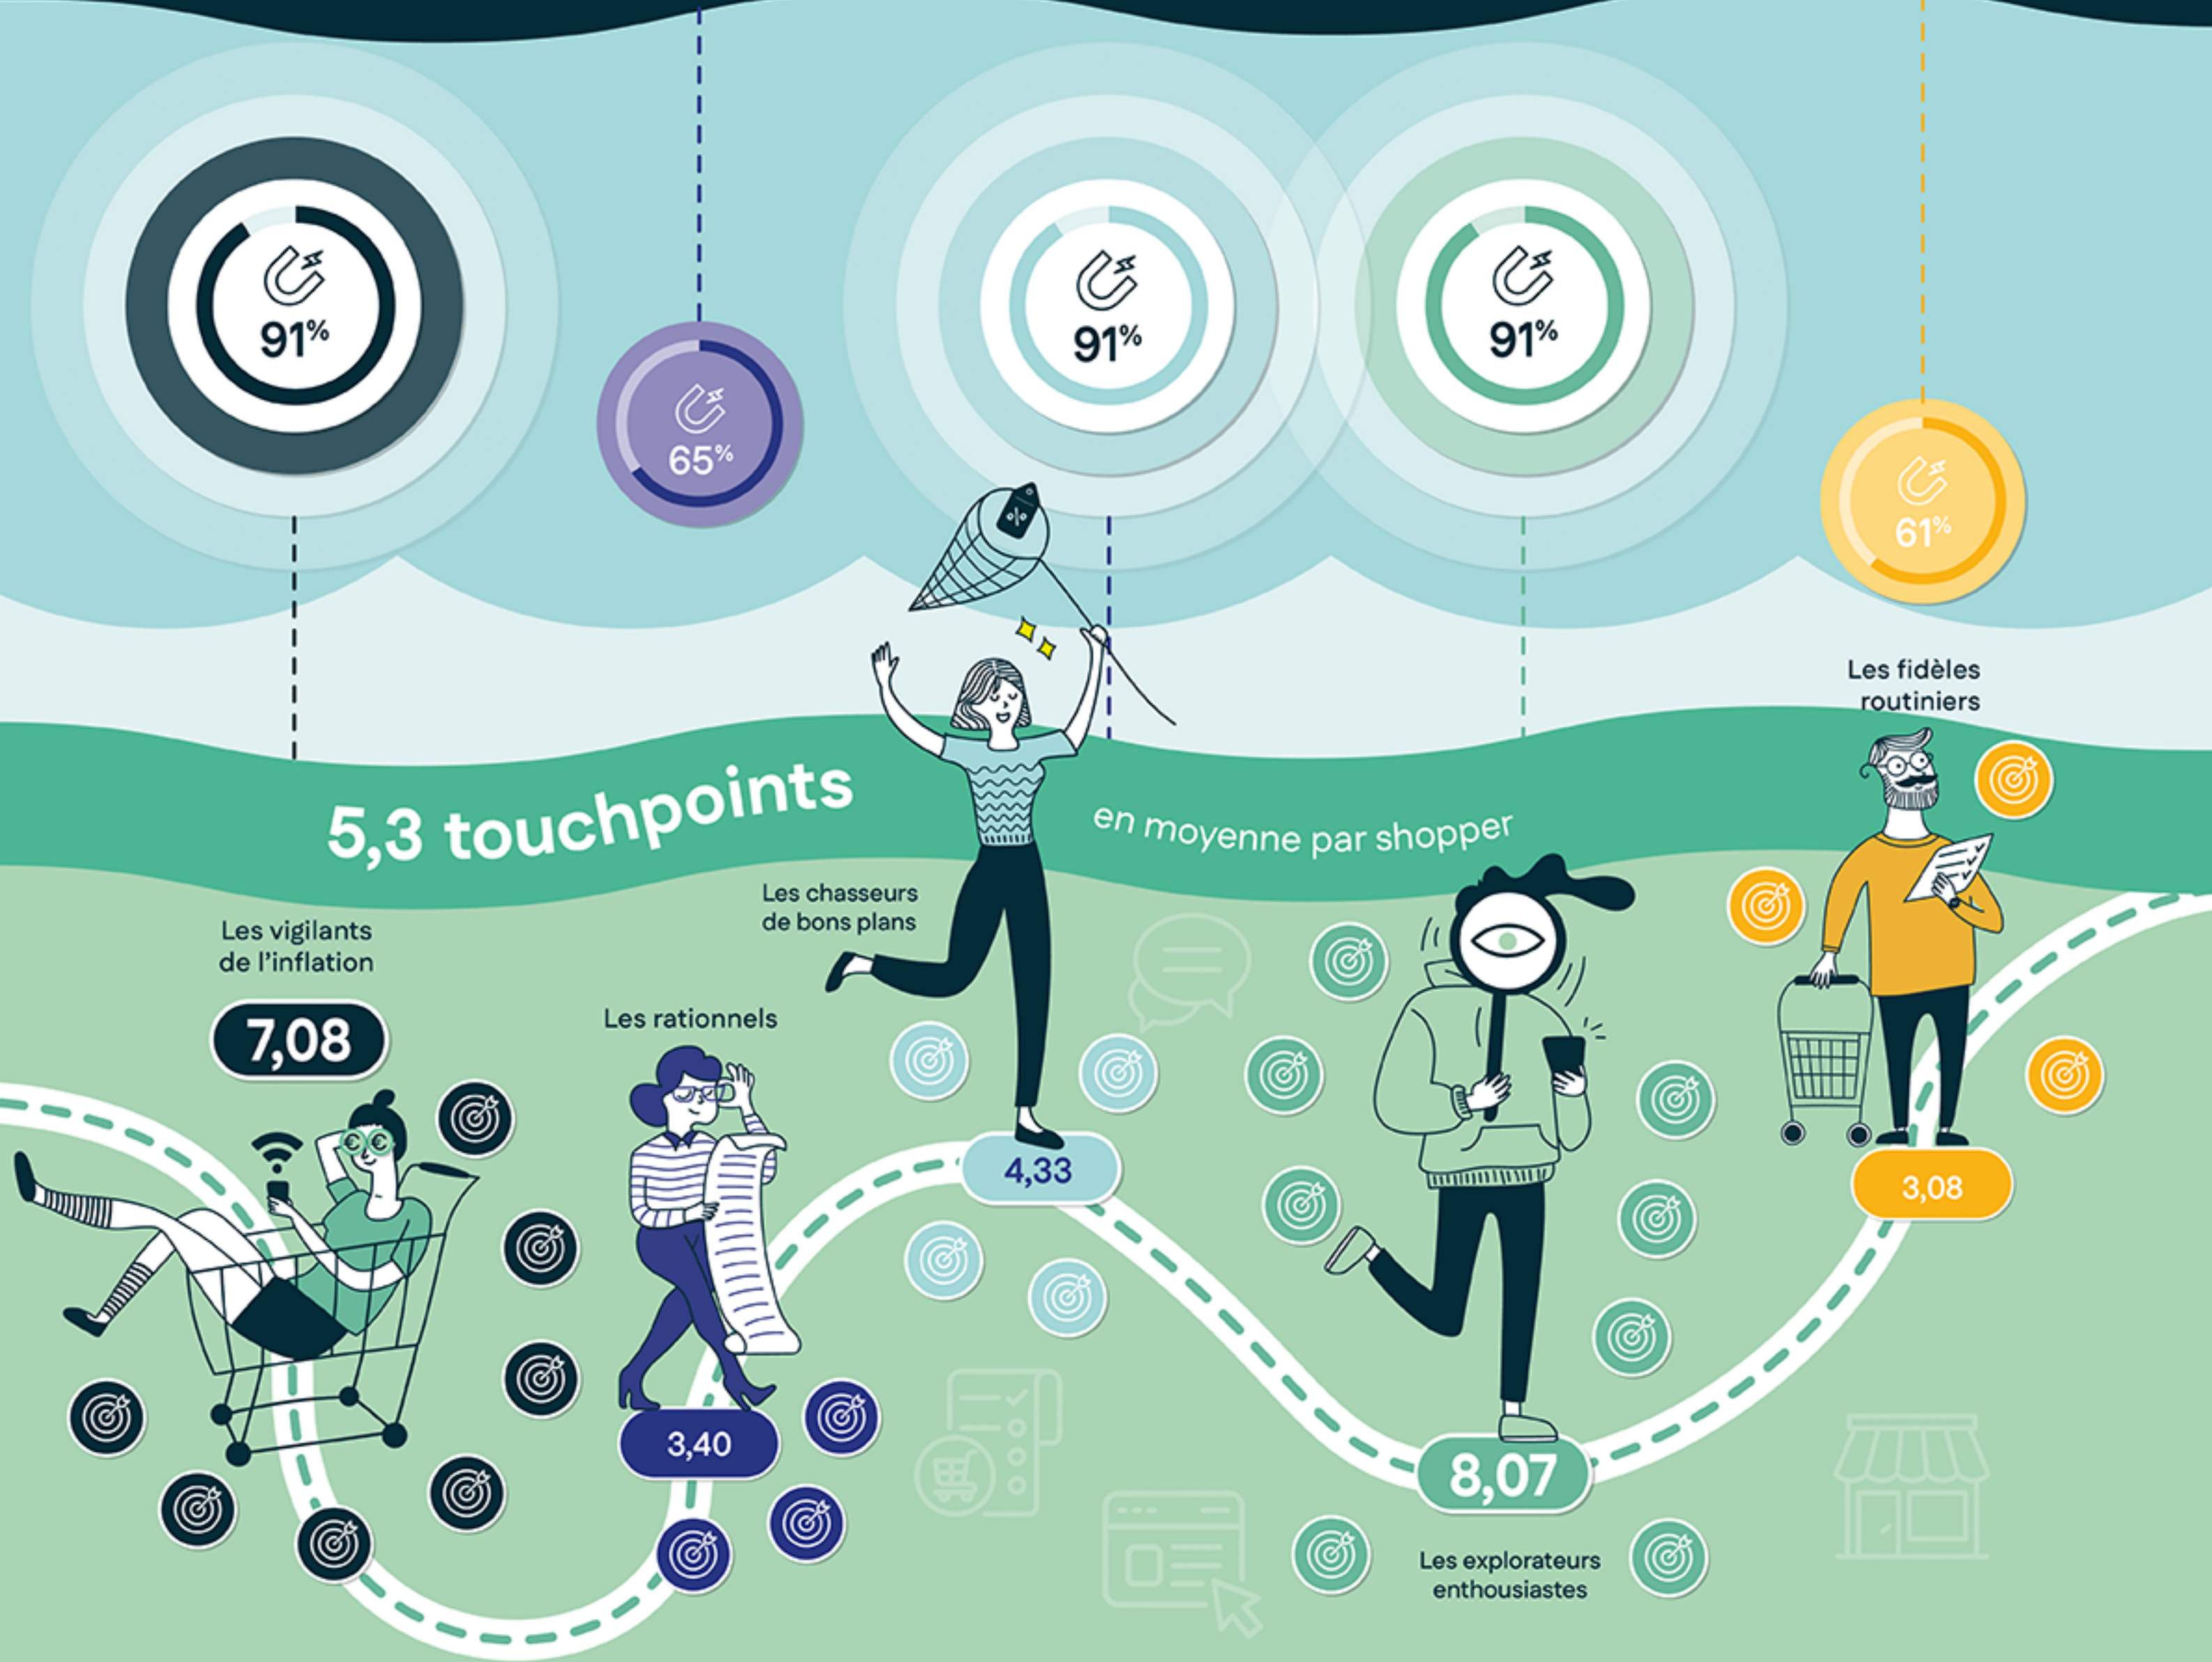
91%

65%

91%

91%

61%

Les fidèles routiniers

5,3 touchpoints en moyenne par shopper

Les chasseurs de bons plans

Les vigilants de l'inflation

7,08

Les rationnels

4,33

3,08

3,40

8,07

Les explorateurs enthousiastes